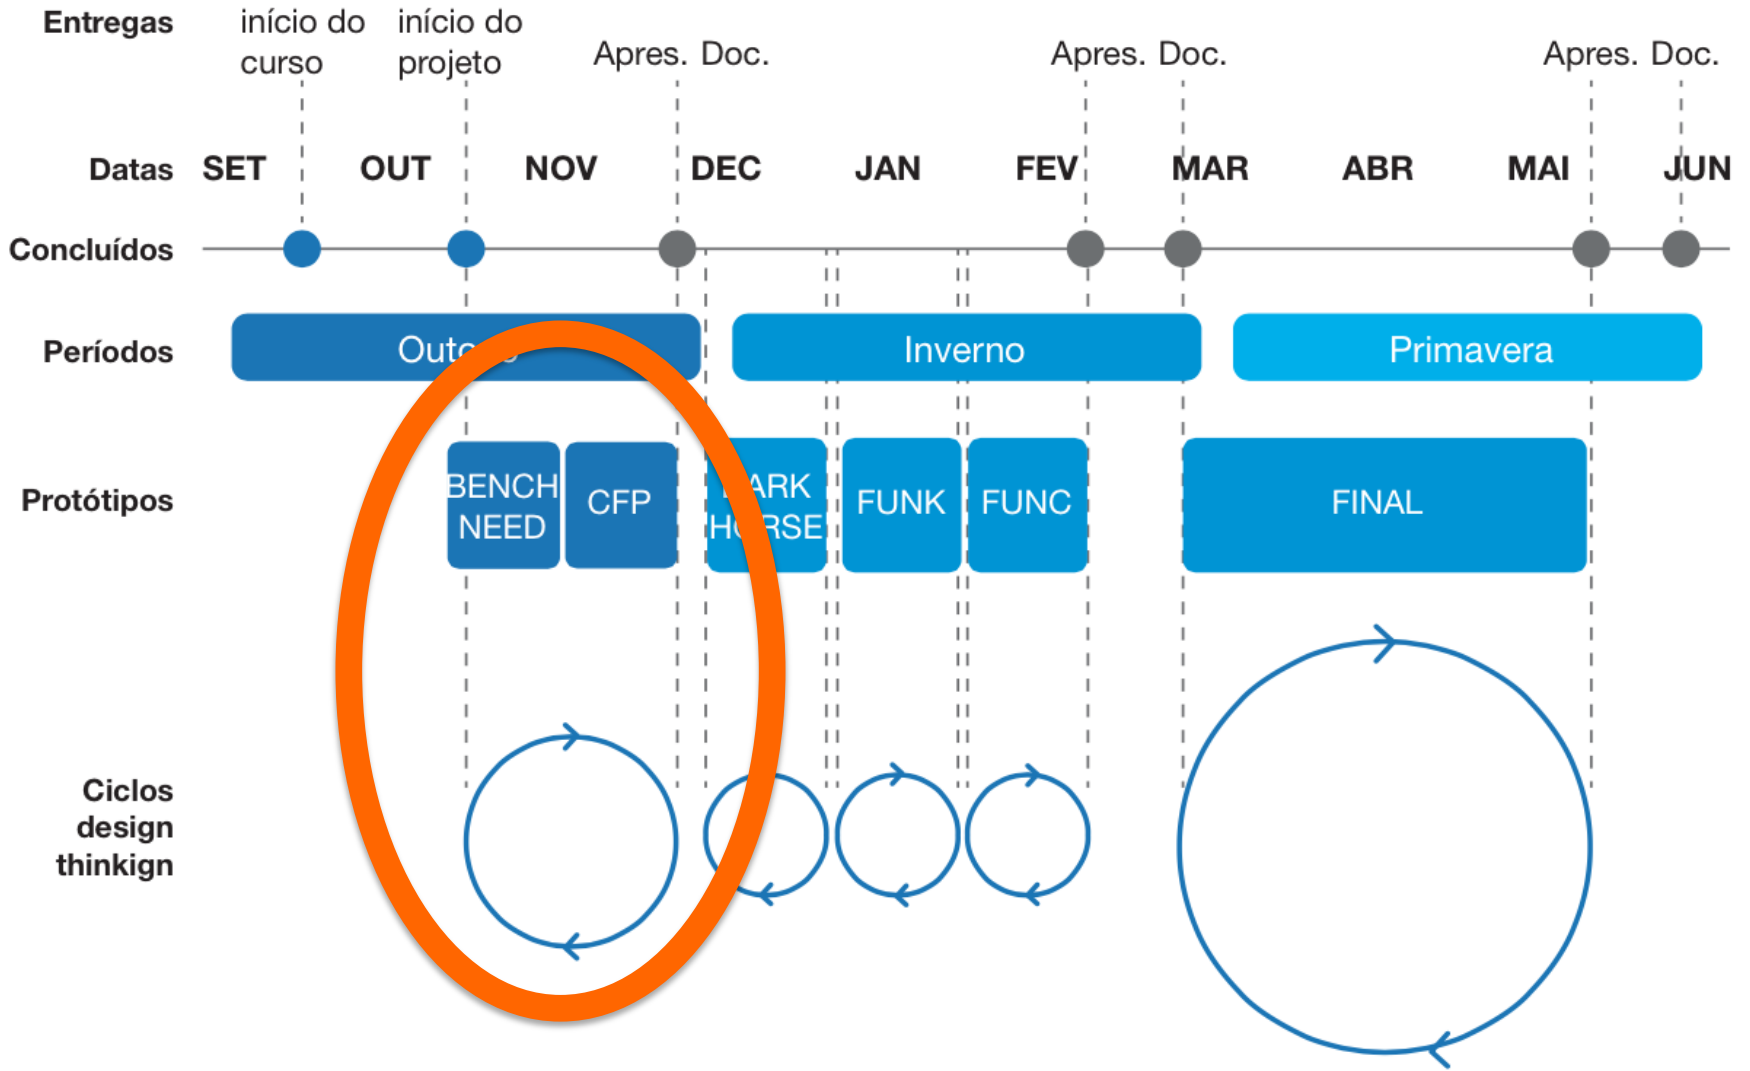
Entregas início do curso início do projeto Apres. Doc. Apres. Doc. Apres. Doc.

Datas SET OUT NOV DEC JAN FEV MAR ABR MAI JUN

Concluídos

Períodos Out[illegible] Inverno Primavera

Protótipos BENCH NEED CFP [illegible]ARK H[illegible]RSE FUNK FUNC FINAL

Ciclos design thinkign